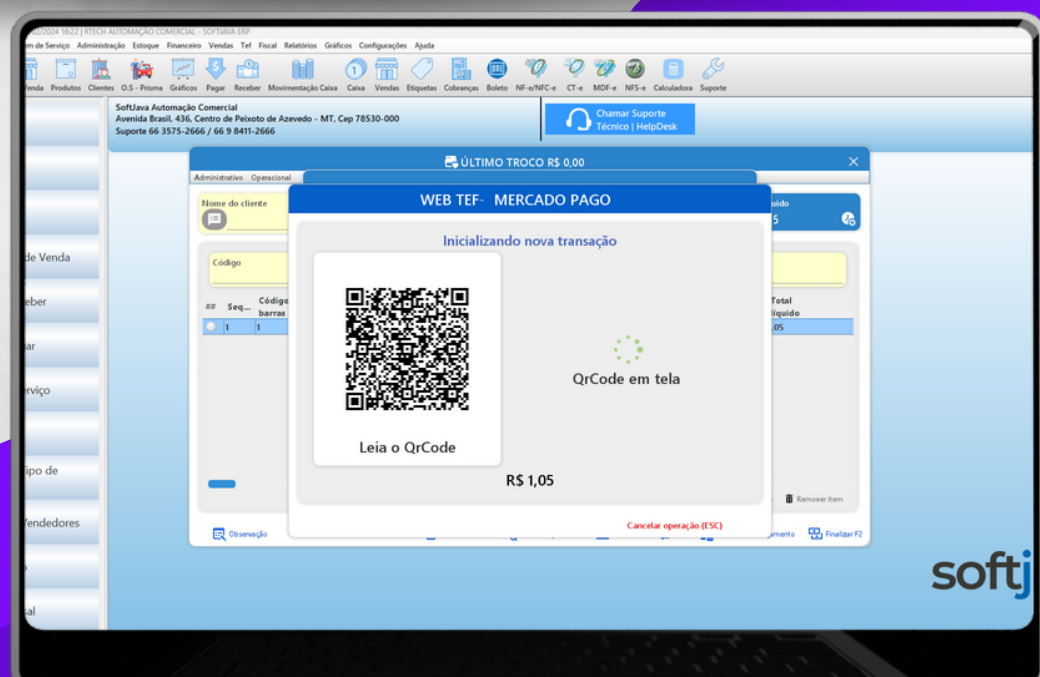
02/2024 16:22 | RTECH AUTOMAÇÃO COMERCIAL - SOFTJAVA ERP
em de Serviço Administração Estoque Financeiro Vendas Tef Fiscal Relatórios Gráficos Configurações Ajuda

Venda Produtos Clientes O.S - Prisma Gráficos Pagar Receber Movimentação Caixa Caixa Vendas Etiquetas Cobranças Boleto NF-e/NFC-e CT-e MDF-e NFS-e Calculadora Suporte

SoftJava Automação Comercial
Avenida Brasil, 436, Centro de Peixoto de Azevedo - MT, Cep 78530-000
Suporte 66 3575-2666 / 66 9 8411-2666

Chamar Suporte
Técnico | HelpDesk

de Venda
eber
nar
rviço
ipo de
Vendedores
o
cal

ÚLTIMO TROCO R$ 0,00

Administrativo Operacional

Nome do cliente

uido
5

Código

| ## | Seq... | Código barras |
|---|---|---|
| | 1 | 1 |

| Total líquido |
|---|
| ,05 |

WEB TEF- MERCADO PAGO

Inicializando nova transação

Leia o QrCode

QrCode em tela

R$ 1,05

Cancelar operação (ESC)

Remover item

Observação

amento Finalizar F2

softj